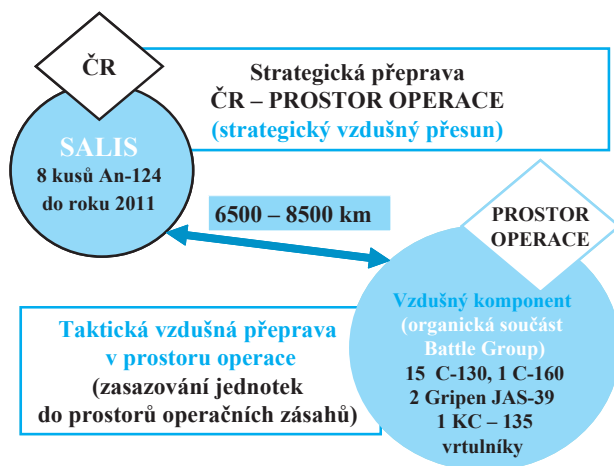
ČR

Strategická přeprava
ČR – PROSTOR OPERACE
(strategický vzdušný přesun)

SALIS
8 kusů An-124
do roku 2011

6500 – 8500 km

PROSTOR OPERACE

Taktická vzdušná přeprava v prostoru operace
(zasazování jednotek do prostorů operačních zásahů)

Vzdušný komponent
(organická součást Battle Group)
15 C-130, 1 C-160
2 Gripen JAS-39
1 KC – 135
vrtulníky